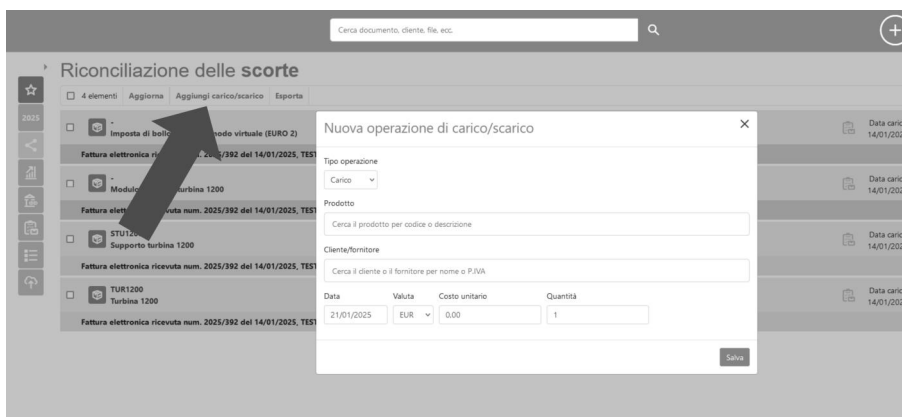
Cerca documento, cliente, file, ecc.

Riconciliazione delle **scorte**

4 elementi | Aggiorna | Aggiungi carico/scarico | Esporta

2025

-
Imposta di bollo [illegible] modo virtuale (EURO 2)
Fattura elettronica ric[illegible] num. 20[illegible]/392 del 14/01/2025, TES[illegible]

Data caric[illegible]
14/01/202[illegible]

-
Modulo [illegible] turbina 1200
Fattura elett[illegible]vuta num. 2025/392 del 14/01/2025, TES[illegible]

Data caric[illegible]
14/01/202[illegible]

STU120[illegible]
Supporto turbina 1200
Fattura elettronica ricevuta num. 2025/392 del 14/01/2025, TES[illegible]

Data caric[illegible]
14/01/202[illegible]

TUR1200
Turbina 1200
Fattura elettronica ricevuta num. 2025/392 del 14/01/2025, TES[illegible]

Data caric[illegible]
14/01/202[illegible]

Nuova operazione di carico/scarico

Tipo operazione
Carico

Prodotto
Cerca il prodotto per codice o descrizione

Cliente/fornitore
Cerca il cliente o il fornitore per nome o P.IVA

| Data | Valuta | Costo unitario | Quantità |
|---|---|---|---|
| 21/01/2025 | EUR | 0,00 | 1 |

Salva